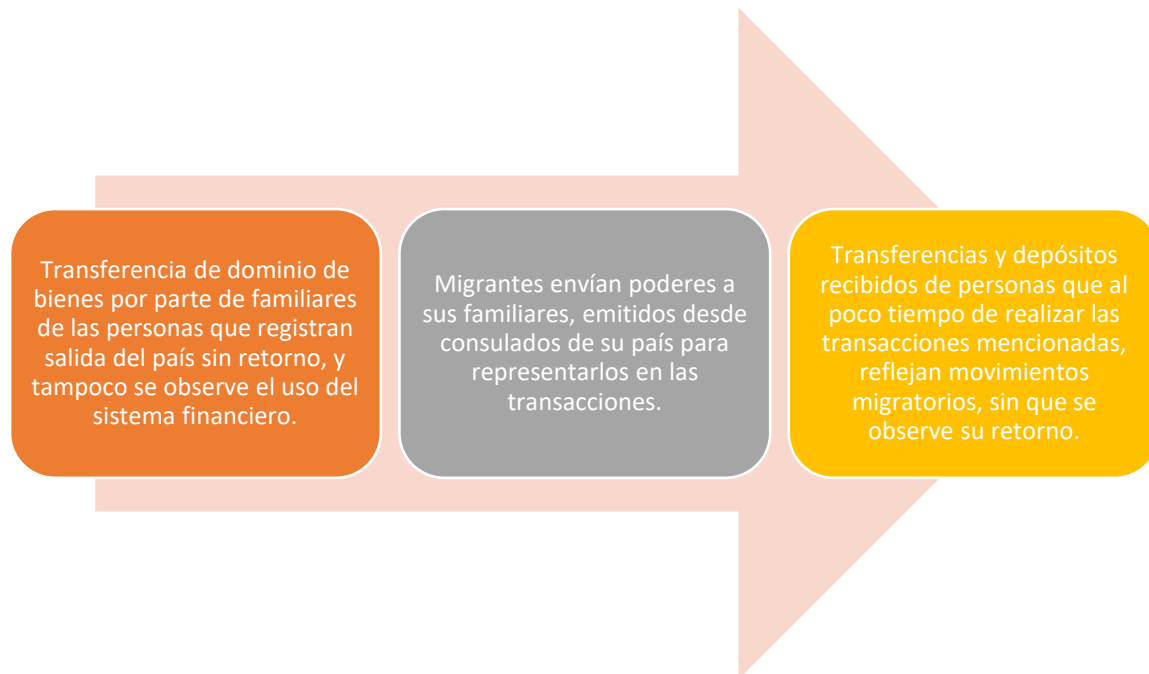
Transferencia de dominio de bienes por parte de familiares de las personas que registran salida del país sin retorno, y tampoco se observe el uso del sistema financiero.

Migrantes envían poderes a sus familiares, emitidos desde consulados de su país para representarlos en las transacciones.

Transferencias y depósitos recibidos de personas que al poco tiempo de realizar las transacciones mencionadas, reflejan movimientos migratorios, sin que se observe su retorno.